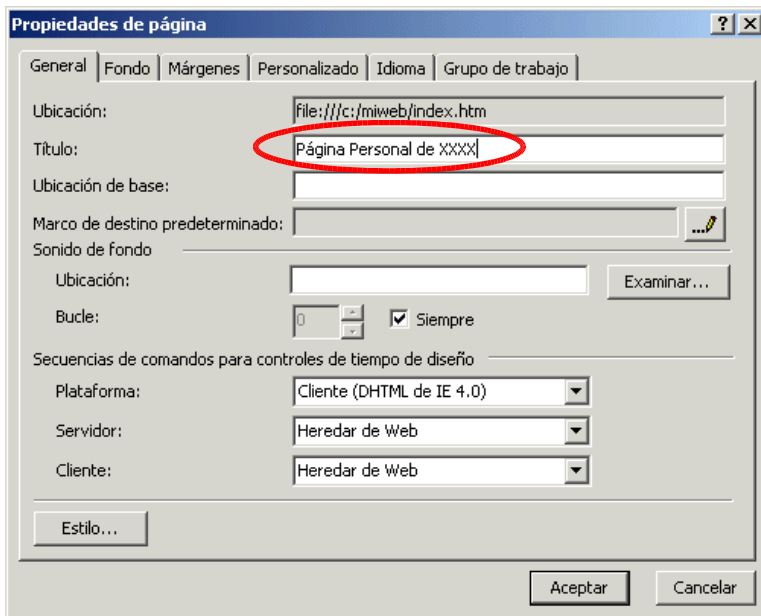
Propiedades de página

?
X

General
Fondo
Márgenes
Personalizado
Idioma
Grupo de trabajo

Ubicación: file:///c:/miweb/index.htm

Título: Página Personal de XXXX

Ubicación de base:

Marco de destino predeterminado:

Sonido de fondo

Ubicación:
Examinar...

Bucle: 0
Siempre

Secuencias de comandos para controles de tiempo de diseño

Plataforma: Cliente (DHTML de IE 4.0)

Servidor: Heredar de Web

Cliente: Heredar de Web

Estilo...

Aceptar
Cancelar